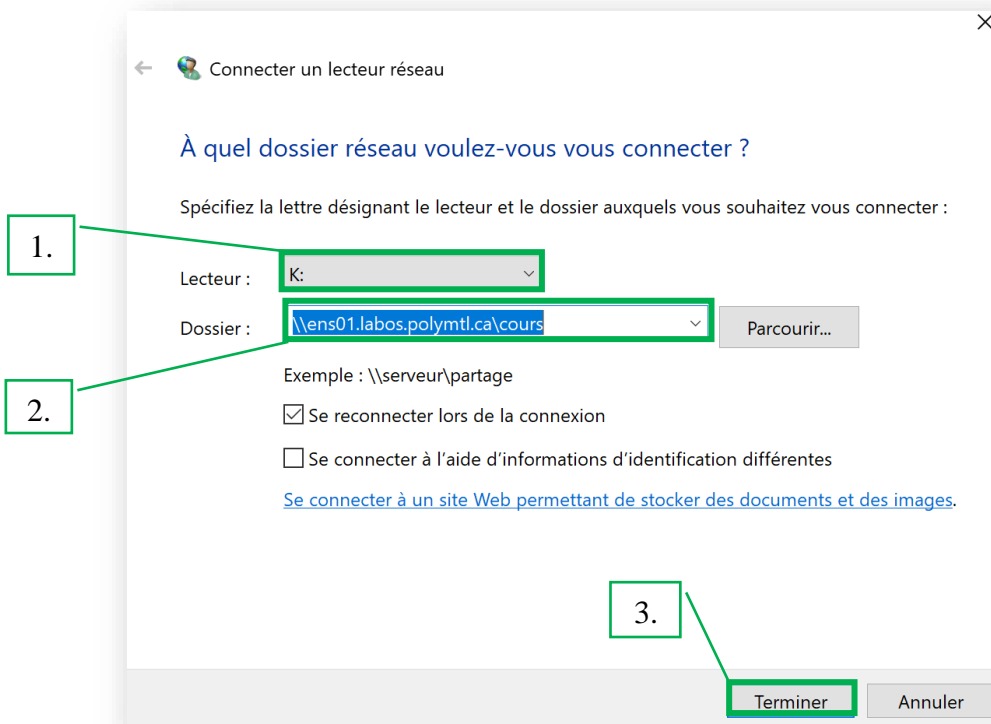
Connecter un lecteur réseau

À quel dossier réseau voulez-vous vous connecter ?

Spécifiez la lettre désignant le lecteur et le dossier auxquels vous souhaitez vous connecter :

1.

Lecteur : K:

Dossier : \\ens01.labos.polymtl.ca\cours

Parcourir...

2.

Exemple : \\serveur\partage

Se reconnecter lors de la connexion

Se connecter à l'aide d'informations d'identification différentes

Se connecter à un site Web permettant de stocker des documents et des images.

3.

Terminer

Annuler